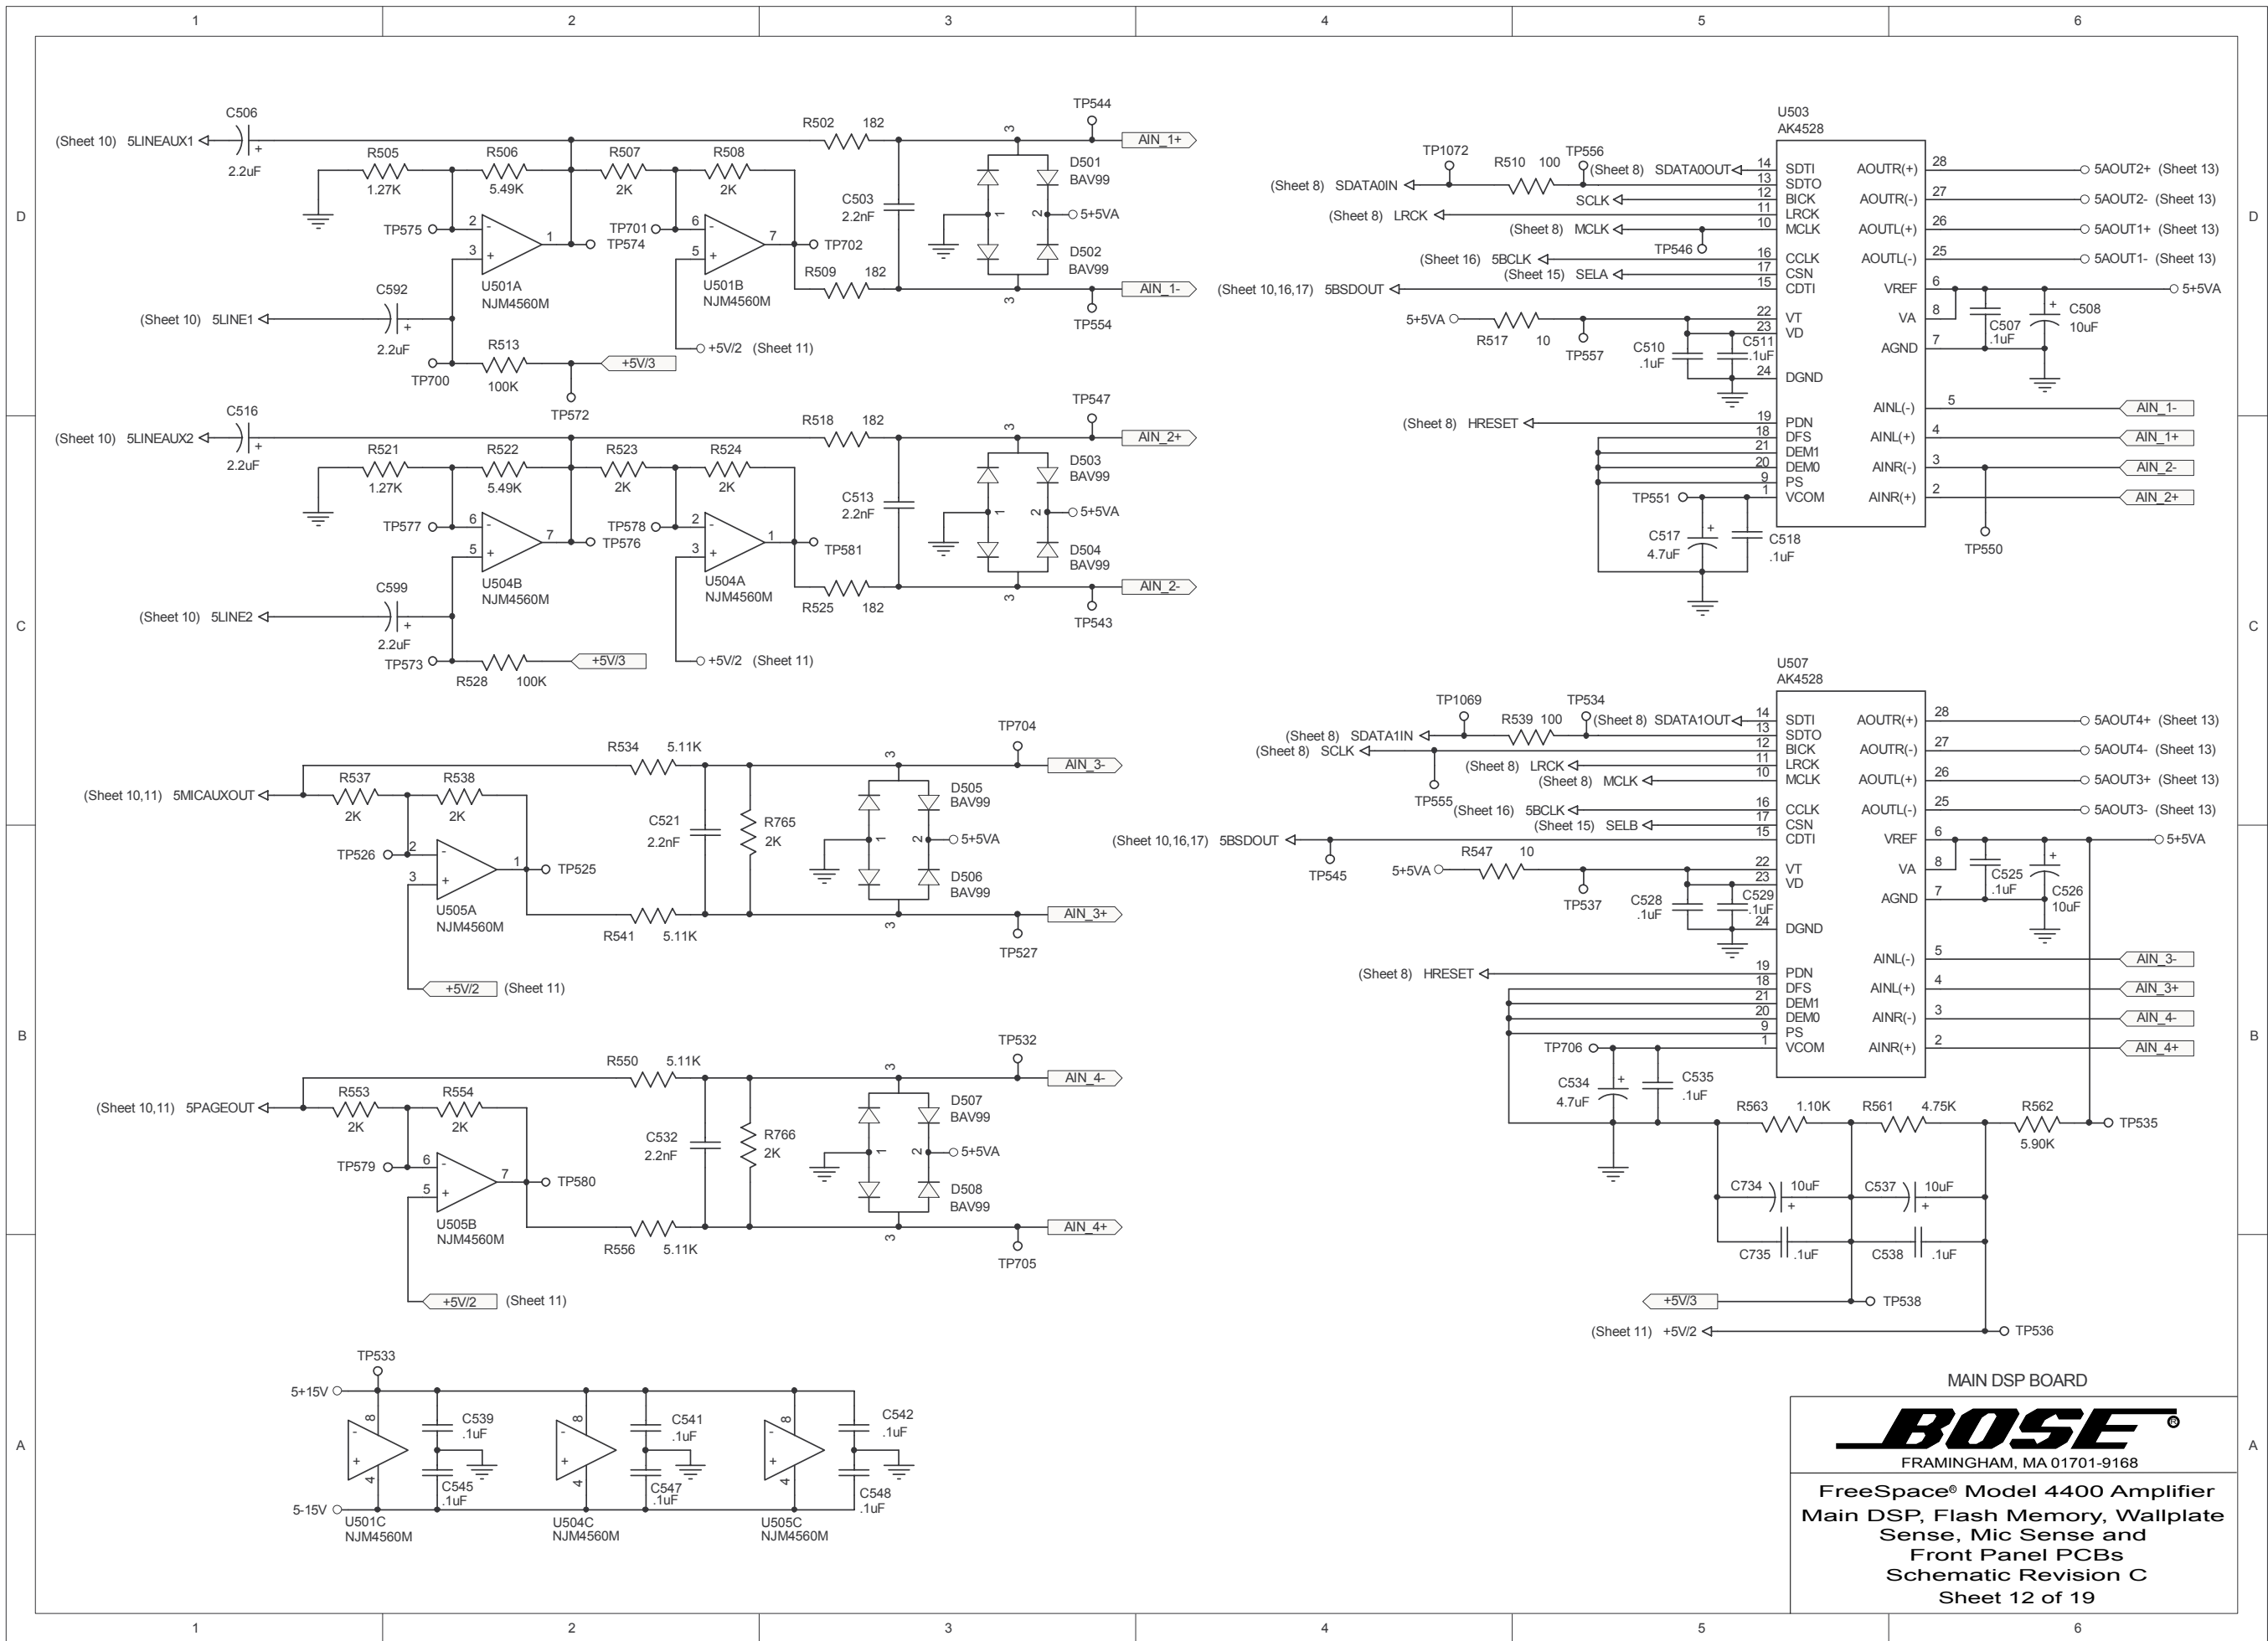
1 2 3 4 5 6

D

C506
(Sheet 10) 5LINEAUX1
2.2uF
R505 1.27K
R506 5.49K
R507 2K
R508 2K
R502 182
TP544
AIN_1+
D501 BAV99
5+5VA
D502 BAV99
TP575
U501A NJM4560M
TP701
TP574
TP702
U501B NJM4560M
C503 2.2nF
R509 182
AIN_1-
TP554
C592
(Sheet 10) 5LINE1
2.2uF
TP700
R513 100K
TP572
+5V/3
+5V/2 (Sheet 11)

C516
(Sheet 10) 5LINEAUX2
2.2uF
R521 1.27K
R522 5.49K
R523 2K
R524 2K
R518 182
TP547
AIN_2+
D503 BAV99
5+5VA
D504 BAV99
TP577
TP578
TP576
TP581
U504B NJM4560M
U504A NJM4560M
C513 2.2nF
R525 182
AIN_2-
TP543
C599
(Sheet 10) 5LINE2
2.2uF
TP573
R528 100K
+5V/3
+5V/2 (Sheet 11)

C

U503
AK4528
TP1072
R510 100
TP556
(Sheet 8) SDATA0OUT
(Sheet 8) SDATA0IN
SCLK
(Sheet 8) LRCK
(Sheet 8) MCLK
TP546
(Sheet 16) 5BCLK
(Sheet 15) SELA
(Sheet 10,16,17) 5BSDOUT
5+5VA
R517 10
TP557
C510 .1uF
C511 .1uF
SDTI SDTO BICK LRCK MCLK CCLK CSN CDTI VT VD DGND PDN DFS DEM1 DEM0 PS VCOM
AOUTR(+) AOUTR(-) AOUTL(+) AOUTL(-) VREF VA AGND AINL(-) AINL(+) AINR(-) AINR(+)
5AOUT2+ (Sheet 13)
5AOUT2- (Sheet 13)
5AOUT1+ (Sheet 13)
5AOUT1- (Sheet 13)
5+5VA
C507 .1uF
C508 10uF
(Sheet 8) HRESET
AIN_1-
AIN_1+
AIN_2-
AIN_2+
TP551
C517 4.7uF
C518 .1uF
TP550

U507
AK4528
TP1069
R539 100
TP534
(Sheet 8) SDATA1OUT
(Sheet 8) SDATA1IN
(Sheet 8) SCLK
(Sheet 8) LRCK
(Sheet 8) MCLK
TP555
(Sheet 16) 5BCLK
(Sheet 15) SELB
(Sheet 10,16,17) 5BSDOUT
TP545
5+5VA
R547 10
TP537
C528 .1uF
C529 .1uF
5AOUT4+ (Sheet 13)
5AOUT4- (Sheet 13)
5AOUT3+ (Sheet 13)
5AOUT3- (Sheet 13)
5+5VA
C525 .1uF
C526 10uF
(Sheet 8) HRESET
AIN_3-
AIN_3+
AIN_4-
AIN_4+
TP706
C534 4.7uF
C535 .1uF
R563 1.10K
R561 4.75K
R562 5.90K
TP535
C734 10uF
C537 10uF
C735 .1uF
C538 .1uF
+5V/3
TP538
(Sheet 11) +5V/2
TP536

B

R534 5.11K
TP704
AIN_3-
R537 2K
R538 2K
(Sheet 10,11) 5MICAUXOUT
D505 BAV99
C521 2.2nF
R765 2K
5+5VA
TP526
TP525
U505A NJM4560M
D506 BAV99
R541 5.11K
AIN_3+
TP527
+5V/2 (Sheet 11)

R550 5.11K
TP532
AIN_4-
R553 2K
R554 2K
(Sheet 10,11) 5PAGEOUT
D507 BAV99
C532 2.2nF
R766 2K
5+5VA
TP579
TP580
U505B NJM4560M
D508 BAV99
R556 5.11K
AIN_4+
TP705
+5V/2 (Sheet 11)

A

TP533
5+15V
5-15V
C539 .1uF
C545 .1uF
C541 .1uF
C547 .1uF
C542 .1uF
C548 .1uF
U501C NJM4560M
U504C NJM4560M
U505C NJM4560M

MAIN DSP BOARD
BOSE®
FRAMINGHAM, MA 01701-9168
FreeSpace® Model 4400 Amplifier
Main DSP, Flash Memory, Wallplate Sense, Mic Sense and Front Panel PCBs
Schematic Revision C
Sheet 12 of 19